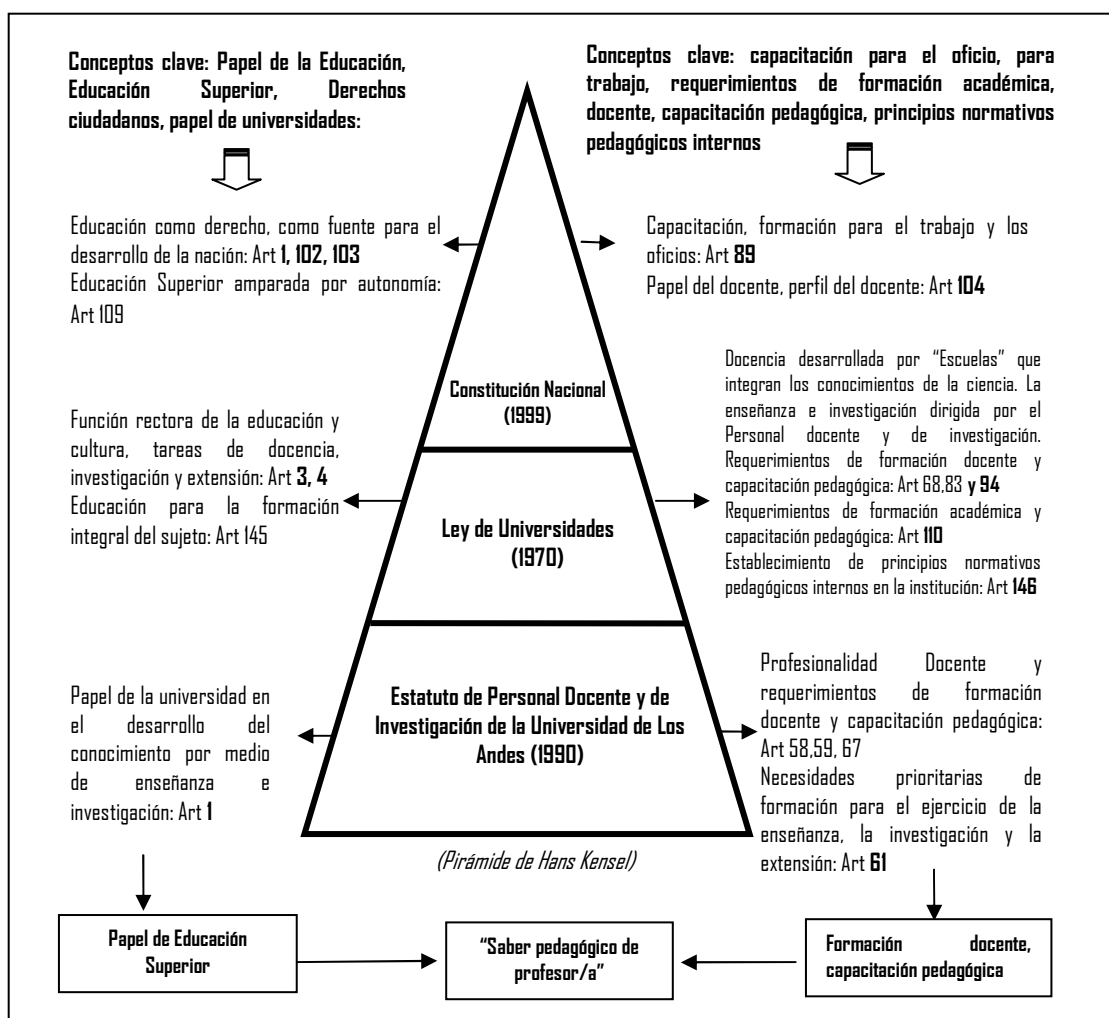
Conceptos clave: Papel de la Educación, Educación Superior, Derechos ciudadanos, papel de universidades:

Conceptos clave: capacitación para el oficio, para trabajo, requerimientos de formación académica, docente, capacitación pedagógica, principios normativos pedagógicos internos

Educación como derecho, como fuente para el desarrollo de la nación: Art **1, 102, 103**
Educación Superior amparada por autonomía: Art 109

Capacitación, formación para el trabajo y los oficios: Art **89**
Papel del docente, perfil del docente: Art **104**

Constitución Nacional (1999)

Función rectora de la educación y cultura, tareas de docencia, investigación y extensión: Art **3, 4**
Educación para la formación integral del sujeto: Art 145

Docencia desarrollada por "Escuelas" que integran los conocimientos de la ciencia. La enseñanza e investigación dirigida por el Personal docente y de investigación.
Requerimientos de formación docente y capacitación pedagógica: Art 68,83 **y 94**
Requerimientos de formación académica y capacitación pedagógica: Art **110**
Establecimiento de principios normativos pedagógicos internos en la institución: Art **146**

Ley de Universidades (1970)

Papel de la universidad en el desarrollo del conocimiento por medio de enseñanza e investigación: Art **1**

Estatuto de Personal Docente y de Investigación de la Universidad de Los Andes (1990)

Profesionalidad Docente y requerimientos de formación docente y capacitación pedagógica: Art 58,59, 67
Necesidades prioritarias de formación para el ejercicio de la enseñanza, la investigación y la extensión: Art **61**

(Pirámide de Hans Kensel)

Papel de Educación Superior

"Saber pedagógico de profesor/a"

Formación docente, capacitación pedagógica